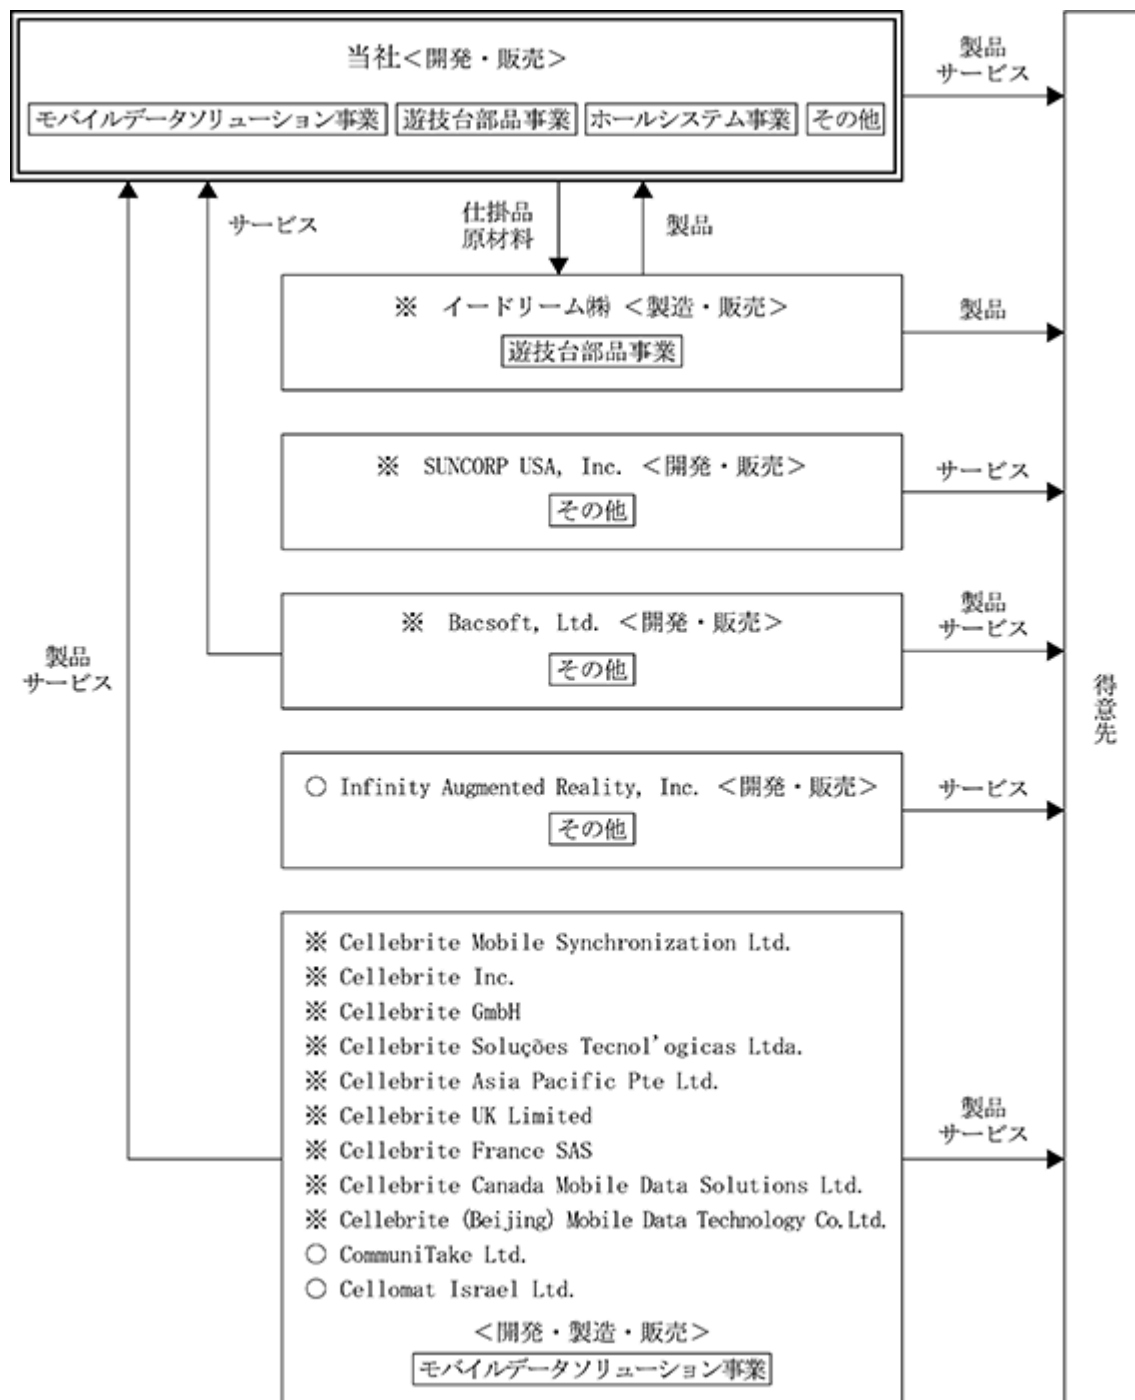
当社＜開発・販売＞
モバイルデータソリューション事業　遊技台部品事業　ホールシステム事業　その他

製品
サービス

サービス

仕掛品
原材料

製品

※　イードリーム㈱　＜製造・販売＞
遊技台部品事業

製品

※　SUNCORP USA, Inc. ＜開発・販売＞
その他

サービス

※　Bacsoft, Ltd. ＜開発・販売＞
その他

製品
サービス

製品
サービス

○ Infinity Augmented Reality, Inc. ＜開発・販売＞
その他

サービス

※ Cellebrite Mobile Synchronization Ltd.
※ Cellebrite Inc.
※ Cellebrite GmbH
※ Cellebrite Soluções Tecnol'ogicas Ltda.
※ Cellebrite Asia Pacific Pte Ltd.
※ Cellebrite UK Limited
※ Cellebrite France SAS
※ Cellebrite Canada Mobile Data Solutions Ltd.
※ Cellebrite (Beijing) Mobile Data Technology Co.Ltd.
○ CommuniTake Ltd.
○ Cellomat Israel Ltd.
＜開発・製造・販売＞
モバイルデータソリューション事業

製品
サービス

得意先